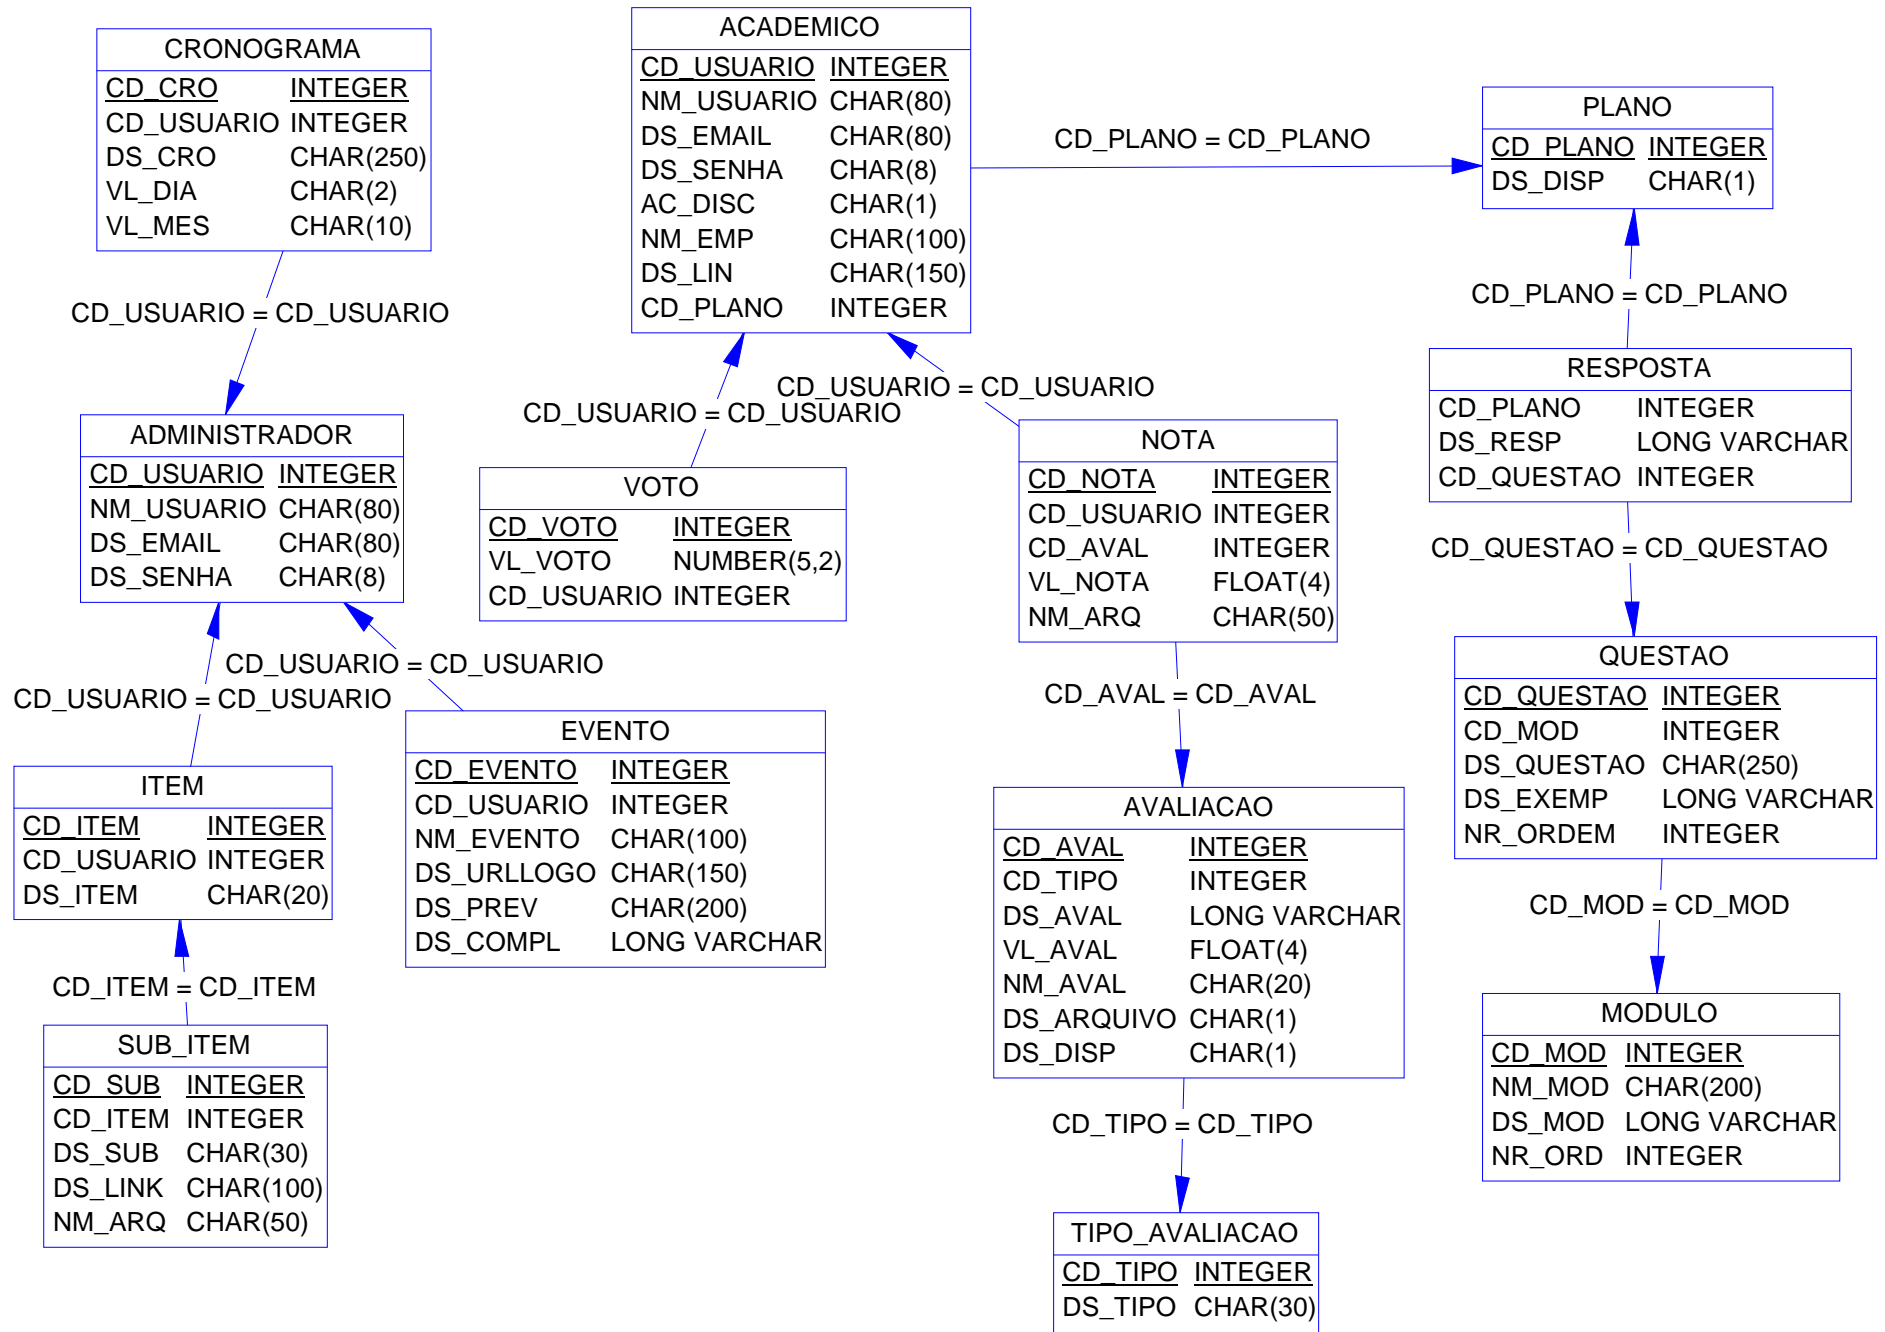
CRONOGRAMA

| CD_CRO | INTEGER |
|---|---|
| CD_USUARIO | INTEGER |
| DS_CRO | CHAR(250) |
| VL_DIA | CHAR(2) |
| VL_MES | CHAR(10) |

ACADEMICO

| CD_USUARIO | INTEGER |
|---|---|
| NM_USUARIO | CHAR(80) |
| DS_EMAIL | CHAR(80) |
| DS_SENHA | CHAR(8) |
| AC_DISC | CHAR(1) |
| NM_EMP | CHAR(100) |
| DS_LIN | CHAR(150) |
| CD_PLANO | INTEGER |

CD_PLANO = CD_PLANO

PLANO

| CD_PLANO | INTEGER |
|---|---|
| DS_DISP | CHAR(1) |

CD_USUARIO = CD_USUARIO

CD_PLANO = CD_PLANO

CD_USUARIO = CD_USUARIO

CD_USUARIO = CD_USUARIO

RESPOSTA

| CD_PLANO | INTEGER |
|---|---|
| DS_RESP | LONG VARCHAR |
| CD_QUESTAO | INTEGER |

ADMINISTRADOR

| CD_USUARIO | INTEGER |
|---|---|
| NM_USUARIO | CHAR(80) |
| DS_EMAIL | CHAR(80) |
| DS_SENHA | CHAR(8) |

VOTO

| CD_VOTO | INTEGER |
|---|---|
| VL_VOTO | NUMBER(5,2) |
| CD_USUARIO | INTEGER |

NOTA

| CD_NOTA | INTEGER |
|---|---|
| CD_USUARIO | INTEGER |
| CD_AVAL | INTEGER |
| VL_NOTA | FLOAT(4) |
| NM_ARQ | CHAR(50) |

CD_QUESTAO = CD_QUESTAO

QUESTAO

| CD_QUESTAO | INTEGER |
|---|---|
| CD_MOD | INTEGER |
| DS_QUESTAO | CHAR(250) |
| DS_EXEMP | LONG VARCHAR |
| NR_ORDEM | INTEGER |

CD_USUARIO = CD_USUARIO

CD_USUARIO = CD_USUARIO

CD_AVAL = CD_AVAL

ITEM

| CD_ITEM | INTEGER |
|---|---|
| CD_USUARIO | INTEGER |
| DS_ITEM | CHAR(20) |

EVENTO

| CD_EVENTO | INTEGER |
|---|---|
| CD_USUARIO | INTEGER |
| NM_EVENTO | CHAR(100) |
| DS_URLLOGO | CHAR(150) |
| DS_PREV | CHAR(200) |
| DS_COMPL | LONG VARCHAR |

AVALIACAO

| CD_AVAL | INTEGER |
|---|---|
| CD_TIPO | INTEGER |
| DS_AVAL | LONG VARCHAR |
| VL_AVAL | FLOAT(4) |
| NM_AVAL | CHAR(20) |
| DS_ARQUIVO | CHAR(1) |
| DS_DISP | CHAR(1) |

CD_MOD = CD_MOD

CD_ITEM = CD_ITEM

MODULO

| CD_MOD | INTEGER |
|---|---|
| NM_MOD | CHAR(200) |
| DS_MOD | LONG VARCHAR |
| NR_ORD | INTEGER |

SUB_ITEM

| CD_SUB | INTEGER |
|---|---|
| CD_ITEM | INTEGER |
| DS_SUB | CHAR(30) |
| DS_LINK | CHAR(100) |
| NM_ARQ | CHAR(50) |

CD_TIPO = CD_TIPO

TIPO_AVALIACAO

| CD_TIPO | INTEGER |
|---|---|
| DS_TIPO | CHAR(30) |